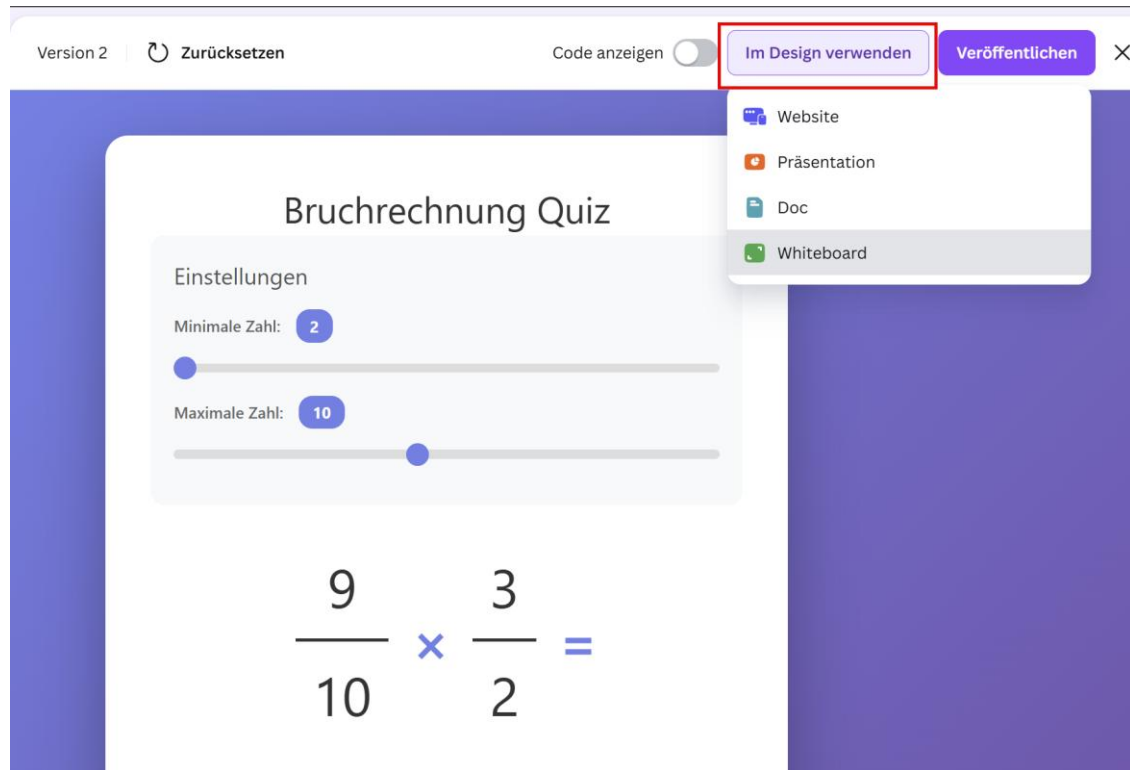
Version 2 Zurücksetzen Code anzeigen Im Design verwenden Veröffentlichen ×

Website
Präsentation
Doc
Whiteboard

Bruchrechnung Quiz

Einstellungen

Minimale Zahl: 2

Maximale Zahl: 10

$\frac{9}{10} \times \frac{3}{2} =$